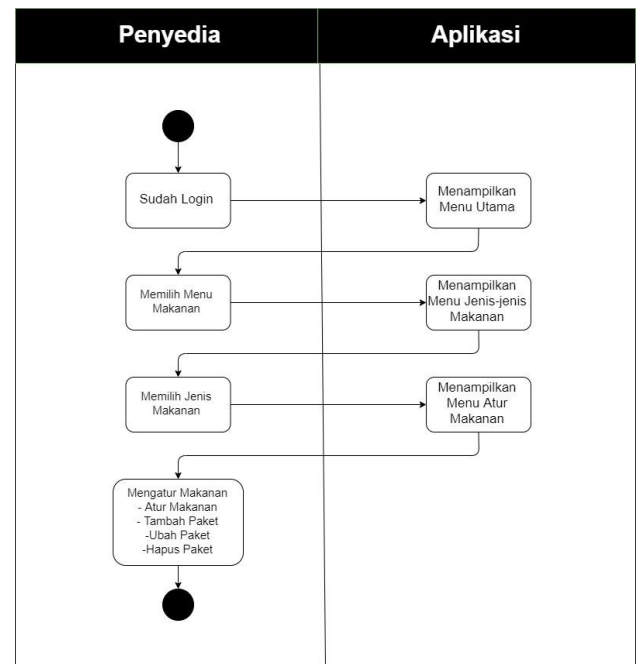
Penyedia

Aplikasi

Sudah Login

Menampilkan Menu Utama

Memilih Menu Makanan

Menampilkan Menu Jenis-jenis Makanan

Memilih Jenis Makanan

Menampilkan Menu Atur Makanan

Mengatur Makanan
- Atur Makanan
- Tambah Paket
-Ubah Paket
-Hapus Paket